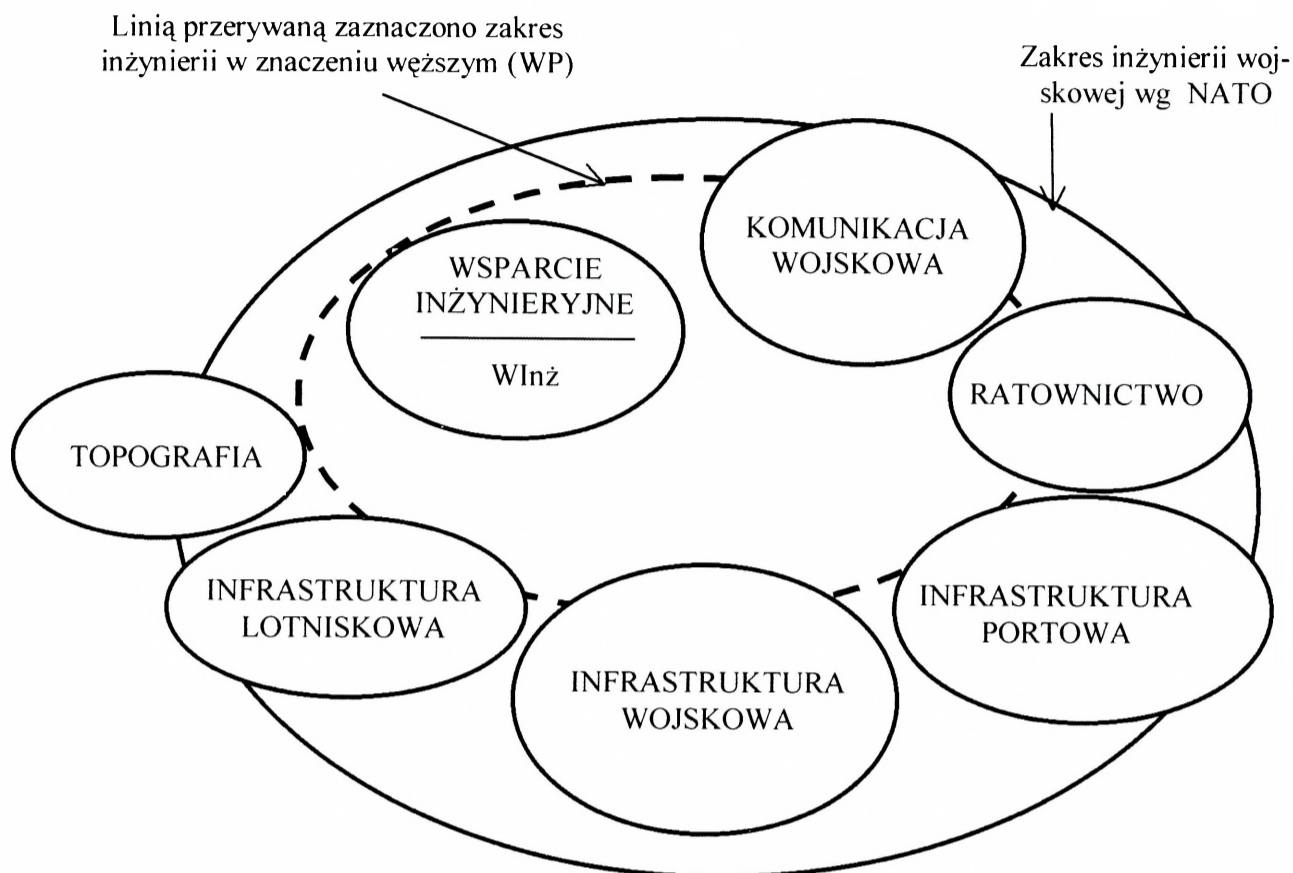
Linią przerywaną zaznaczono zakres inżynierii w znaczeniu węższym (WP)

Zakres inżynierii wojskowej wg NATO

WSPARCIE INŻYNIERYJNE

WInż

KOMUNIKACJA WOJSKOWA

RATOWNICTWO

TOPOGRAFIA

INFRASTRUKTURA LOTNISKOWA

INFRASTRUKTURA WOJSKOWA

INFRASTRUKTURA PORTOWA